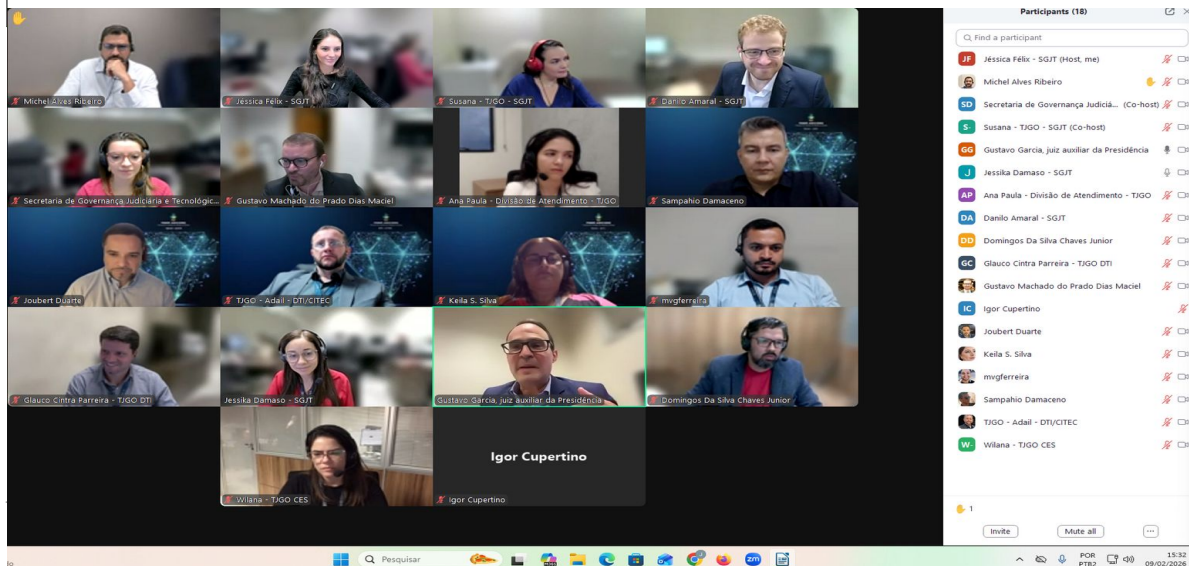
Michel Alves Ribeiro
Jéssica Félix - SGJT
Susana - TJGO - SGJT
Danilo Amaral - SGJT
Secretaria de Governança Judiciária e Tecnológic...
Gustavo Machado do Prado Dias Maciel
Ana Paula - Divisão de Atendimento - TJGO
Sampahio Damaceno
Joubert Duarte
TJGO - Adail - DTI/CITEC
Keila S. Silva
mvgferreira
Glauco Cintra Parreira - TJGO DTI
Jessika Damaso - SGJT
Gustavo Garcia, juiz auxiliar da Presidência
Domingos Da Silva Chaves Junior
Wilana - TJGO CES
Igor Cupertino
Igor Cupertino

Participants (18)
Find a participant
JF Jéssica Félix - SGJT (Host, me)
Michel Alves Ribeiro
SD Secretaria de Governança Judiciá... (Co-host)
S- Susana - TJGO - SGJT (Co-host)
GG Gustavo Garcia, juiz auxiliar da Presidência
J Jessika Damaso - SGJT
AP Ana Paula - Divisão de Atendimento - TJGO
DA Danilo Amaral - SGJT
DD Domingos Da Silva Chaves Junior
GC Glauco Cintra Parreira - TJGO DTI
Gustavo Machado do Prado Dias Maciel
IC Igor Cupertino
Joubert Duarte
Keila S. Silva
mvgferreira
Sampahio Damaceno
TJGO - Adail - DTI/CITEC
W- Wilana - TJGO CES
1
Invite
Mute all
...

Pesquisar
POR PTB2
15:32
09/02/2026